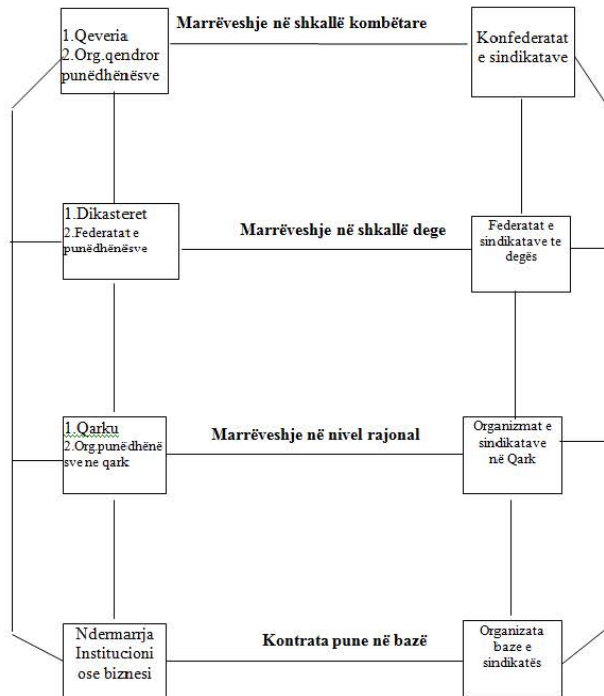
1.Qeveria
2.Org.qendror punëdhënësve

Marrëveshje në shkallë kombëtare

Konfederatat e sindikatave

1.Dikasteret
2.Federatat e punëdhënësve

Marrëveshje në shkallë dege

Federatat e sindikatave te degës

1.Qarku
2.Org.punëdhënësve ne qark

Marrëveshje në nivel rajonal

Organizmat e sindikatave në Qark

Ndermarrja Institucioni ose biznesi

Kontrata pune në bazë

Organizata baze e sindikatës